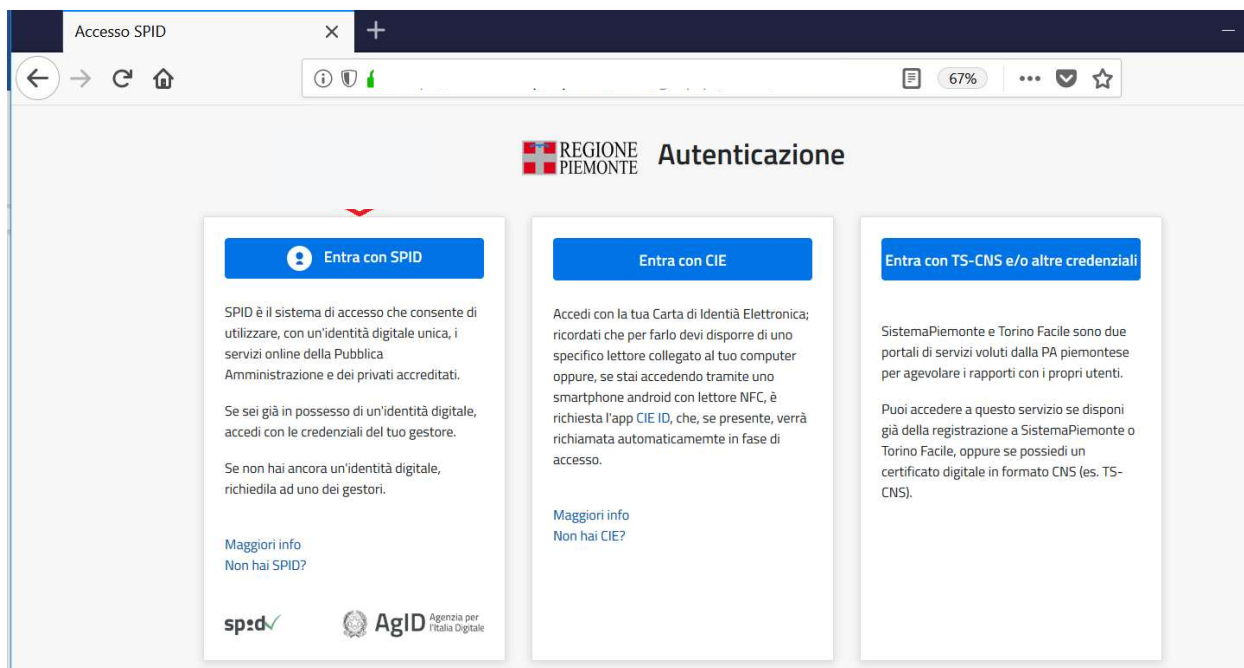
Accesso SPID

67%

REGIONE PIEMONTE Autenticazione

Entra con SPID

SPID è il sistema di accesso che consente di utilizzare, con un'identità digitale unica, i servizi online della Pubblica Amministrazione e dei privati accreditati.

Se sei già in possesso di un'identità digitale, accedi con le credenziali del tuo gestore.

Se non hai ancora un'identità digitale, richiedila ad uno dei gestori.

Maggiori info
Non hai SPID?

spid AgID Agenzia per l'Italia Digitale

Entra con CIE

Accedi con la tua Carta di Identià Elettronica; ricordati che per farlo devi disporre di uno specifico lettore collegato al tuo computer oppure, se stai accedendo tramite uno smartphone android con lettore NFC, è richiesta l'app CIE ID, che, se presente, verrà richiamata automaticamemte in fase di accesso.

Maggiori info
Non hai CIE?

Entra con TS-CNS e/o altre credenziali

SistemaPiemonte e Torino Facile sono due portali di servizi voluti dalla PA piemontese per agevolare i rapporti con i propri utenti.

Puoi accedere a questo servizio se disponi già della registrazione a SistemaPiemonte o Torino Facile, oppure se possiedi un certificato digitale in formato CNS (es. TS-CNS).